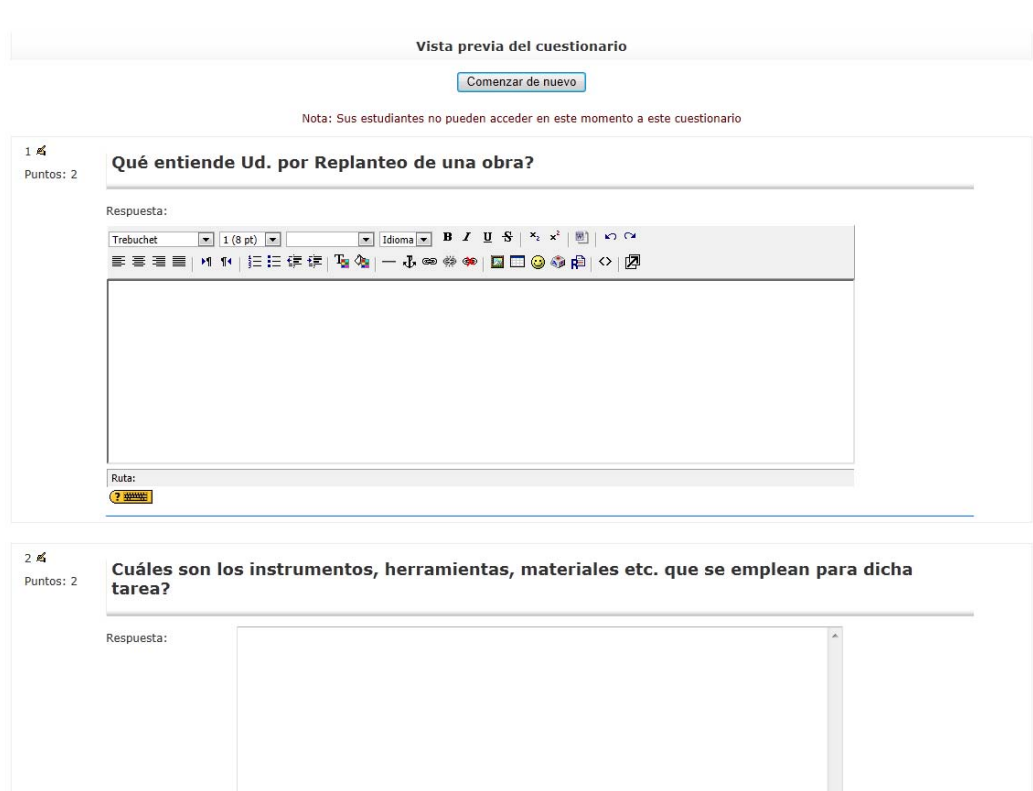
Vista previa del cuestionario

Comenzar de nuevo

Nota: Sus estudiantes no pueden acceder en este momento a este cuestionario

1
Puntos: 2

Qué entiende Ud. por Replanteo de una obra?

Respuesta:

Trebuchet
1 (8 pt)
Idioma
B I U S

Ruta:

2
Puntos: 2

Cuáles son los instrumentos, herramientas, materiales etc. que se emplean para dicha tarea?

Respuesta: